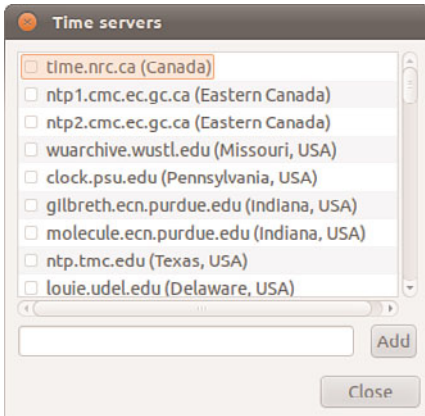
Time servers

time.nrc.ca (Canada)
ntp1.cmc.ec.gc.ca (Eastern Canada)
ntp2.cmc.ec.gc.ca (Eastern Canada)
wuarchive.wustl.edu (Missouri, USA)
clock.psu.edu (Pennsylvania, USA)
gilbreth.ecn.purdue.edu (Indiana, USA)
molecule.ecn.purdue.edu (Indiana, USA)
ntp.tmc.edu (Texas, USA)
louie.udel.edu (Delaware, USA)

Add

Close